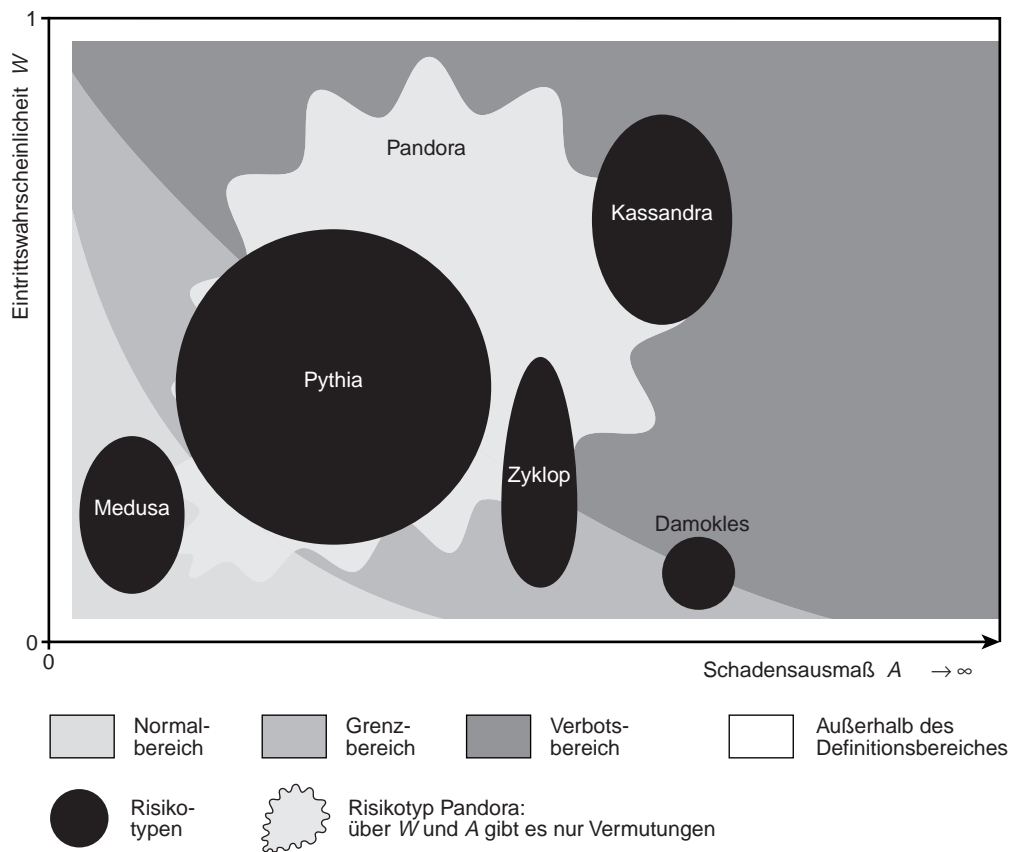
1

Eintrittswahrscheinlicheit $W$

Pandora

Kassandra

Pythia

Zyklop

Medusa

Damokles

0

0

Schadensausmaß $A$ $\rightarrow \infty$

Normalbereich

Grenzbereich

Verbotsbereich

Außerhalb des Definitionsbereiches

Risikotypen

Risikotyp Pandora: über $W$ und $A$ gibt es nur Vermutungen